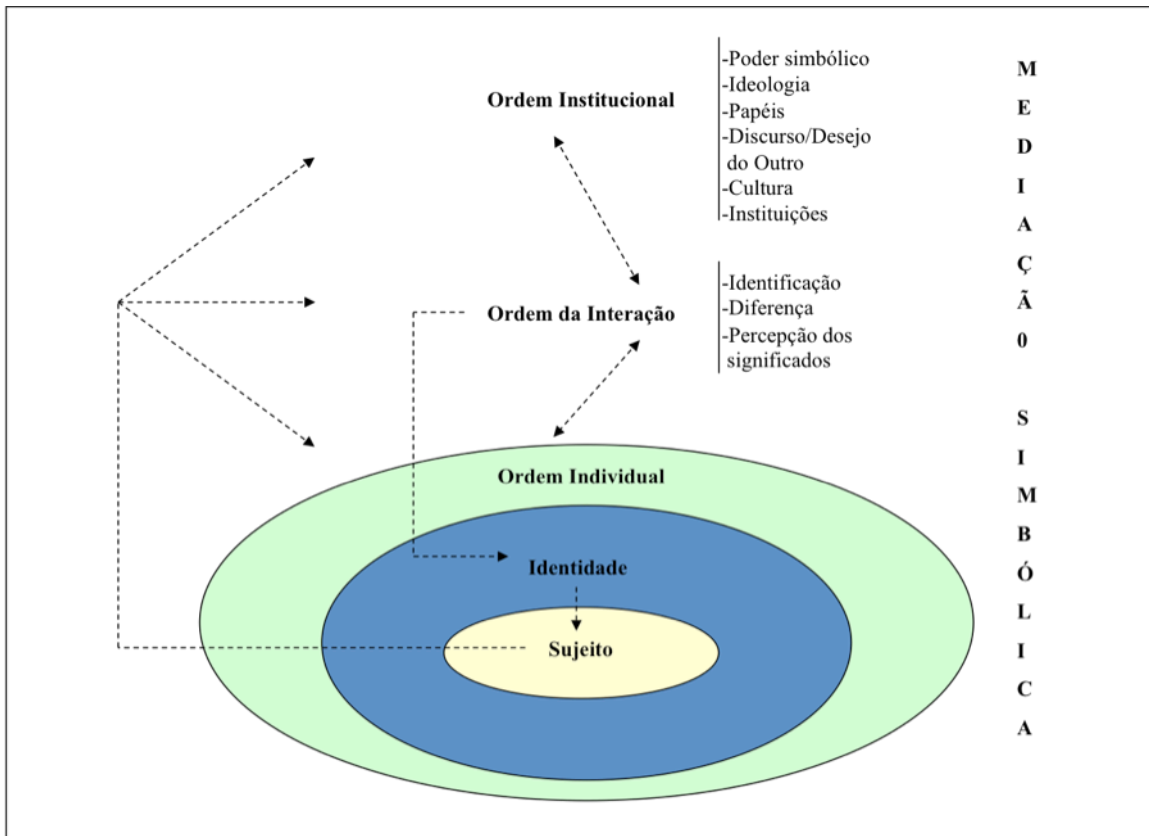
Ordem Institucional

-Poder simbólico
-Ideologia
-Papéis
-Discurso/Desejo do Outro
-Cultura
-Instituições

Ordem da Interação

-Identificação
-Diferença
-Percepção dos significados

Ordem Individual

Identidade

Sujeito

M E D I A Ç Ã 0

S I M B Ó L I C A